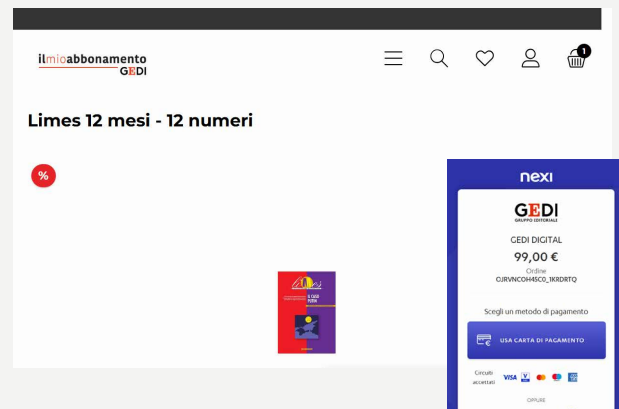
ilmioabbonamento GEDI

1

Limes 12 mesi - 12 numeri

%

nexi

GEDI
GRUPPO EDITORIALE

GEDI DIGITAL

99,00 €

Ordine
OJRVNCOH45CO_1KRDRTQ

Scegli un metodo di pagamento

USA CARTA DI PAGAMENTO

Circuiti accettati

VISA

OPPURE